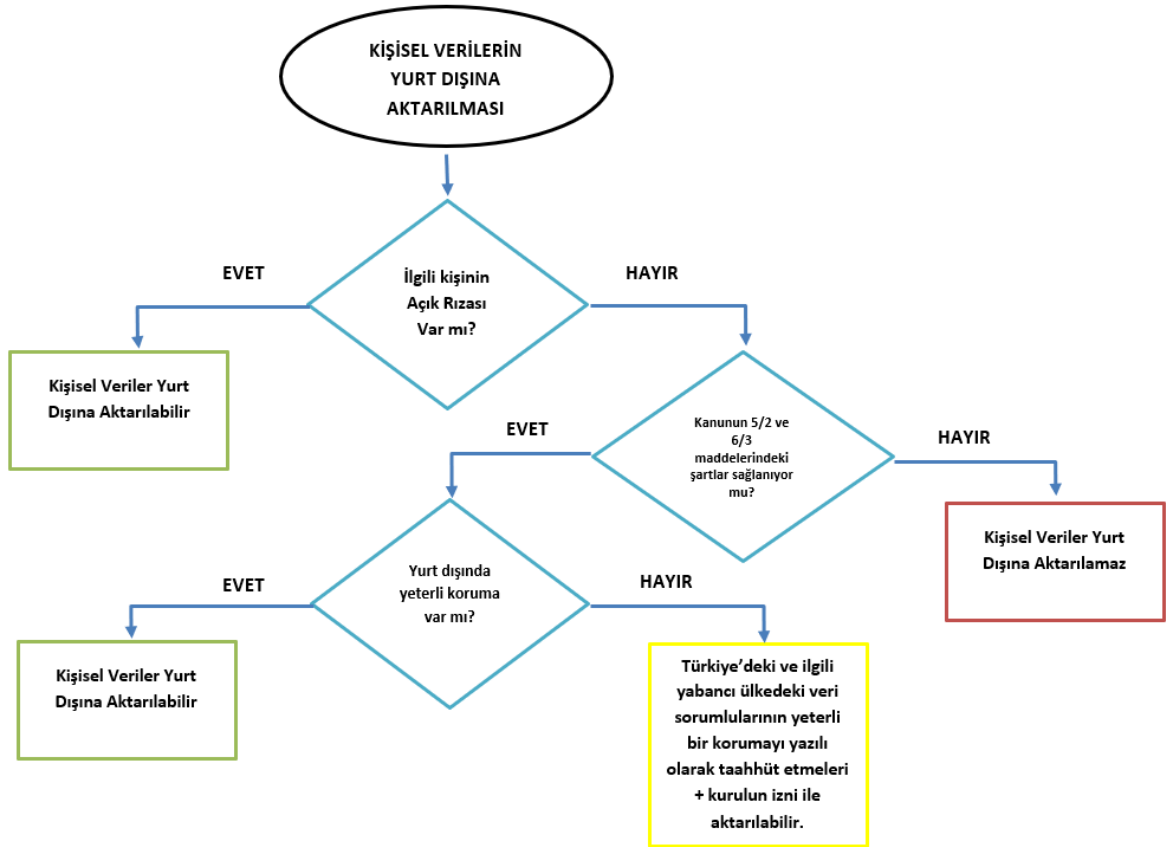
KİŞİSEL VERİLERİN YURT DIŞINA AKTARILMASI

EVET

İlgili kişinin Açık Rızası Var mı?

HAYIR

Kişisel Veriler Yurt Dışına Aktarılabilir

EVET

Kanunun 5/2 ve 6/3 maddelerindeki şartlar sağlanıyor mu?

HAYIR

Kişisel Veriler Yurt Dışına Aktarılamaz

EVET

Yurt dışında yeterli koruma var mı?

HAYIR

Kişisel Veriler Yurt Dışına Aktarılabilir

Türkiye'deki ve ilgili yabancı ülkedeki veri sorumlularının yeterli bir korumayı yazılı olarak taahhüt etmeleri + kurulun izni ile aktarılabilir.